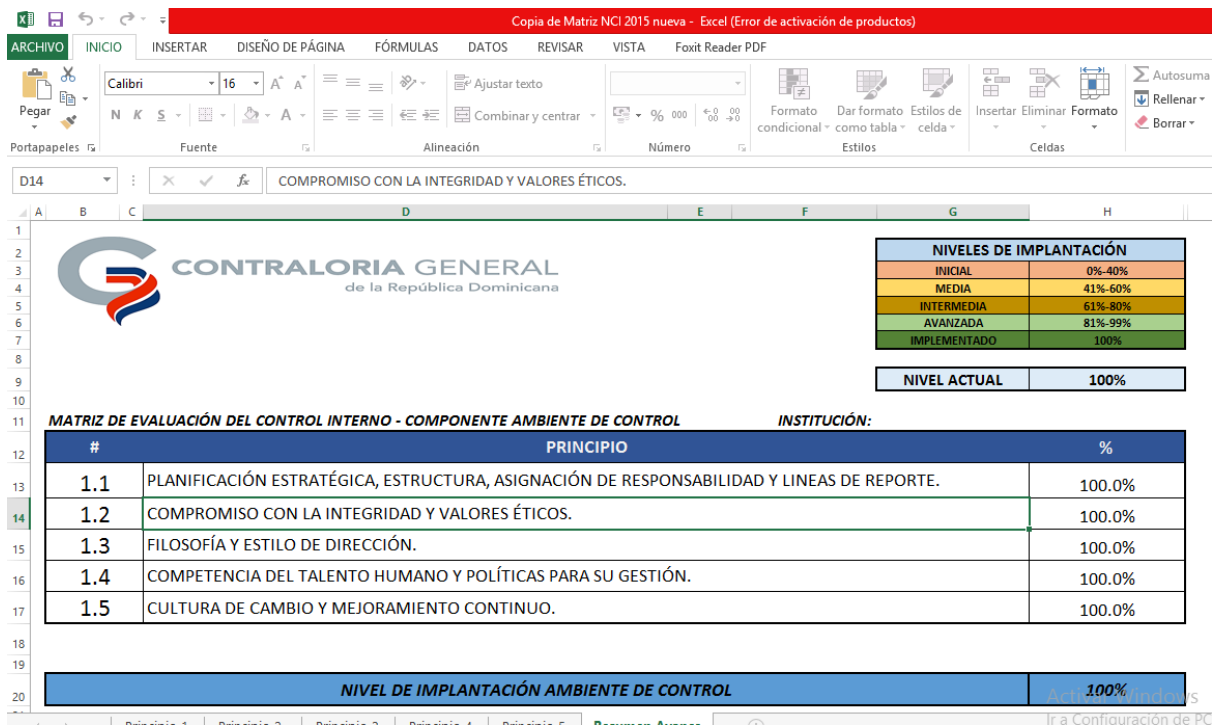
Copia de Matriz NCI 2015 nueva - Excel (Error de activación de productos)

ARCHIVO INICIO INSERTAR DISEÑO DE PÁGINA FÓRMULAS DATOS REVISAR VISTA Foxit Reader PDF

Pegar Calibri 16 Ajustar texto Combinar y centrar % 000 Formato condicional Dar formato como tabla Estilos de celda Insertar Eliminar Formato Autosuma Rellenar Borrar

Portapapeles Fuente Alineación Número Estilos Celdas

D14 COMPROMISO CON LA INTEGRIDAD Y VALORES ÉTICOS.

A B C D E F G H

CONTRALORIA GENERAL
de la República Dominicana

| NIVELES DE IMPLANTACIÓN | |
|---|---|
| INICIAL | 0%-40% |
| MEDIA | 41%-60% |
| INTERMEDIA | 61%-80% |
| AVANZADA | 81%-99% |
| IMPLEMENTADO | 100% |

| NIVEL ACTUAL | 100% |
|---|---|

MATRIZ DE EVALUACIÓN DEL CONTROL INTERNO - COMPONENTE AMBIENTE DE CONTROL INSTITUCIÓN:

| # | PRINCIPIO | % |
|---|---|---|
| 1.1 | PLANIFICACIÓN ESTRATÉGICA, ESTRUCTURA, ASIGNACIÓN DE RESPONSABILIDAD Y LINEAS DE REPORTE. | 100.0% |
| 1.2 | COMPROMISO CON LA INTEGRIDAD Y VALORES ÉTICOS. | 100.0% |
| 1.3 | FILOSOFÍA Y ESTILO DE DIRECCIÓN. | 100.0% |
| 1.4 | COMPETENCIA DEL TALENTO HUMANO Y POLÍTICAS PARA SU GESTIÓN. | 100.0% |
| 1.5 | CULTURA DE CAMBIO Y MEJORAMIENTO CONTINUO. | 100.0% |

| NIVEL DE IMPLANTACIÓN AMBIENTE DE CONTROL | 100% |
|---|---|

Activar Windows
Ir a Configuración de PC